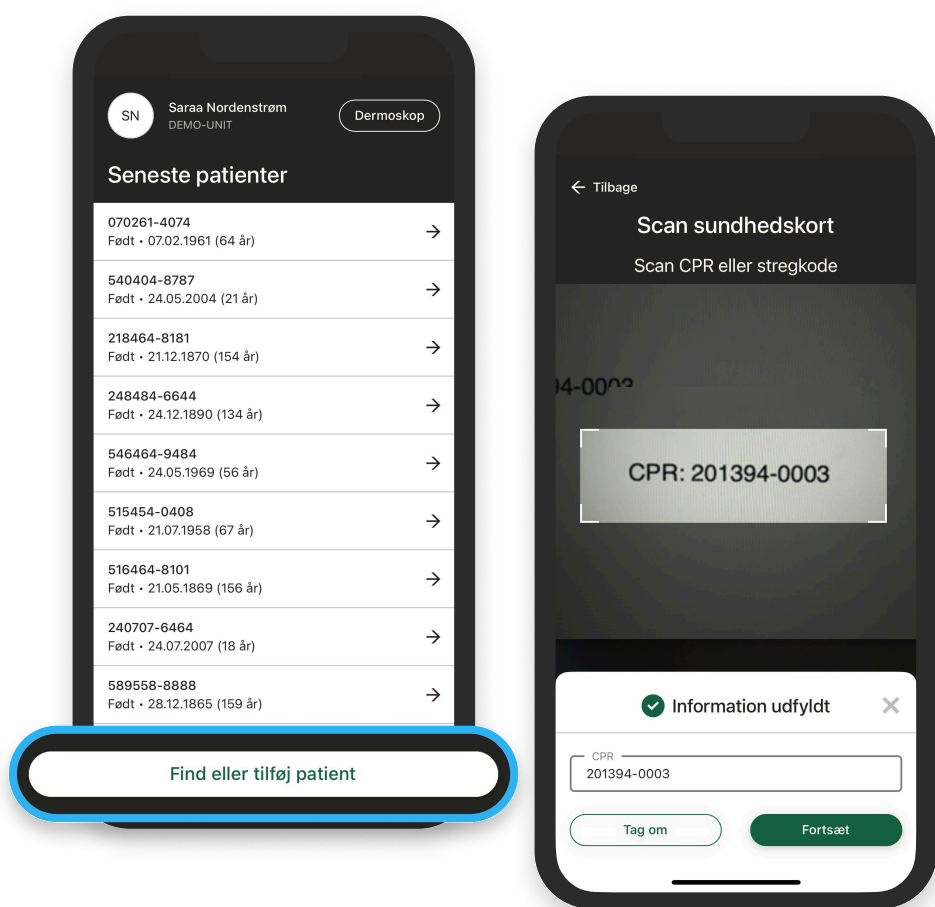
SN Saraa Nordenstrøm
DEMO-UNIT
Dermoskop

Seneste patienter

070261-4074
Født • 07.02.1961 (64 år)

540404-8787
Født • 24.05.2004 (21 år)

218464-8181
Født • 21.12.1870 (154 år)

248484-6644
Født • 24.12.1890 (134 år)

546464-9484
Født • 24.05.1969 (56 år)

515454-0408
Født • 21.07.1958 (67 år)

516464-8101
Født • 21.05.1869 (156 år)

240707-6464
Født • 24.07.2007 (18 år)

589558-8888
Født • 28.12.1865 (159 år)

Find eller tilføj patient

Tilbage

Scan sundhedskort

Scan CPR eller stregkode

94-000

CPR: 201394-0003

Information udfyldt

CPR
201394-0003

Tag om

Fortsæt